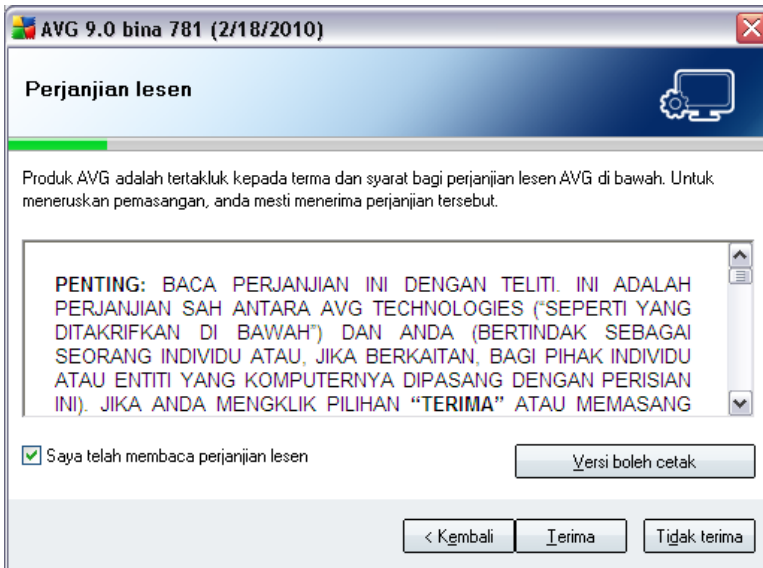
AVG 9.0 bina 781 (2/18/2010)

Perjanjian lesen

Produk AVG adalah tertakluk kepada terma dan syarat bagi perjanjian lesen AVG di bawah. Untuk meneruskan pemasangan, anda mesti menerima perjanjian tersebut.

PENTING: BACA PERJANJIAN INI DENGAN TELITI. INI ADALAH PERJANJIAN SAH ANTARA AVG TECHNOLOGIES ("SEPERTI YANG DITAKRIFKAN DI BAWAH") DAN ANDA (BERTINDAK SEBAGAI SEORANG INDIVIDU ATAU, JIKA BERKAITAN, BAGI PIHAK INDIVIDU ATAU ENTITI YANG KOMPUTERNYA DIPASANG DENGAN PERISIAN INI). JIKA ANDA MENGKLIK PILIHAN "TERIMA" ATAU MEMASANG

Saya telah membaca perjanjian lesen

Versi boleh cetak

< Kembali

Terima

Tidak terima